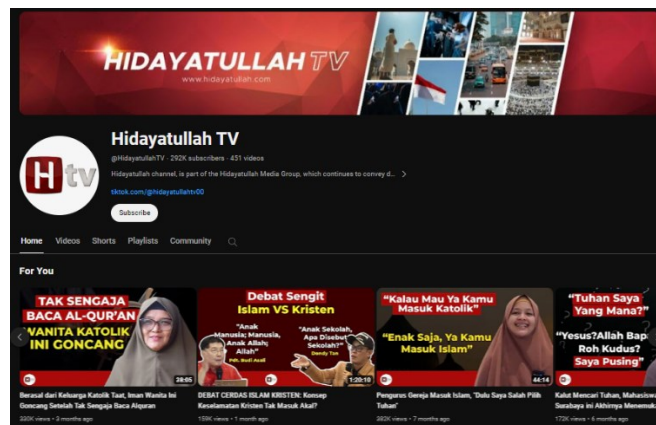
HIDAYATULLAH TV
www.hidayatullah.com

Htv

Hidayatullah TV
@HidayatullahTV · 292K subscribers · 451 videos
Hidayatullah channel, is part of the Hidayatullah Media Group, which continues to convey d... >
tiktok.com/@hidayatullahtv00
Subscribe

Home Videos Shorts Playlists Community

For You

TAK SENGAJA BACA AL-QUR'AN WANITA KATOLIK INI GONCANG
28:05
Berasal dari Keluarga Katolik Taat, Iman Wanita ini Goncang Setelah Tak Sengaja Baca Alquran
220K views • 3 months ago

Debat Sengit Islam VS Kristen
"Anak Manusia; Manusia, Anak Allah; Allah"
Pdt. Budi Asali
"Anak Sekolah, Apa Disebut Sekolah?"
Dendy Tan
1:20:10
DEBAT CERDAS ISLAM KRISTEN: Konsep Keselamatan Kristen Tak Masuk Akal?
159K views • 1 month ago

"Kalau Mau Ya Kamu Masuk Katolik"
"Enak Saja, Ya Kamu Masuk Islam"
44:14
Pengurus Gereja Masuk Islam, 'Dulu Saya Salah Pilih Tuhan'
282K views • 7 months ago

"Tuhan Saya Yang Mana?"
"Yesus?Allah Bap Roh Kudus? Saya Pusing"
Kalut Mencari Tuhan, Mahasiswa Surabaya ini Akhirnya Menemuk
172K views • 6 months ago